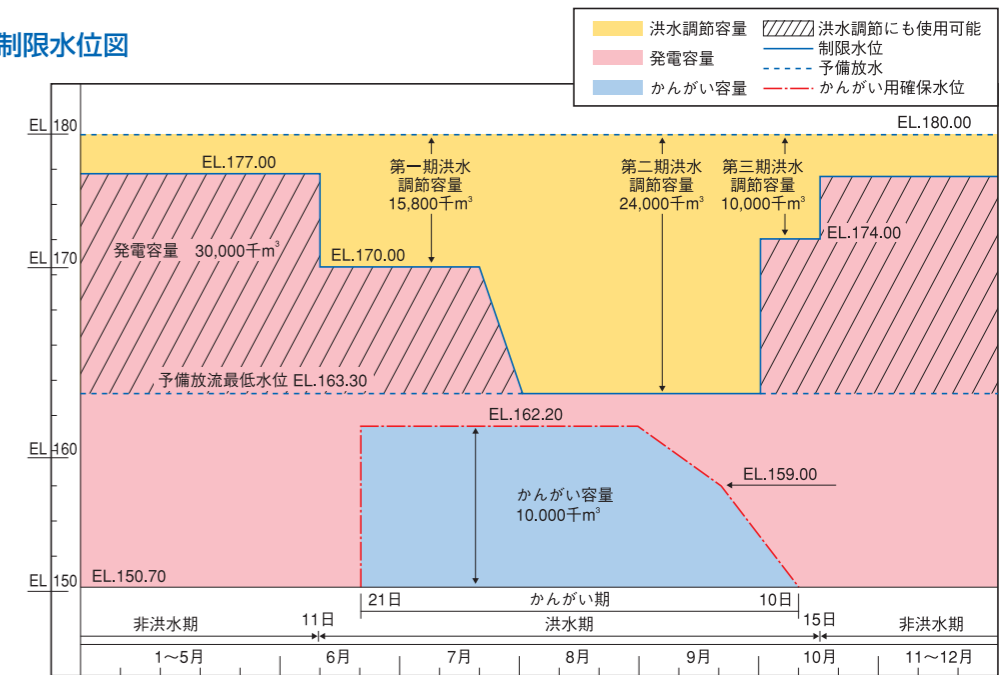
制限水位図

| | |
|---|---|
| 洪水調節容量 | 洪水調節にも使用可能 |
| 発電容量 | 制限水位 |
| | 予備放水 |
| かんがい容量 | かんがい用確保水位 |

EL 180
EL 170
EL 160
EL 150

EL.180.00

EL.177.00

第一期洪水調節容量 15,800千$m^3$

第二期洪水調節容量 24,000千$m^3$

第三期洪水調節容量 10,000千$m^3$

発電容量　30,000千$m^3$

EL.170.00

EL.174.00

予備放流最低水位 EL.163.30

EL.162.20

EL.159.00

かんがい容量 10.000千$m^3$

EL.150.70

21日　かんがい期　10日

非洪水期　11日　洪水期　15日　非洪水期

1～5月　6月　7月　8月　9月　10月　11～12月